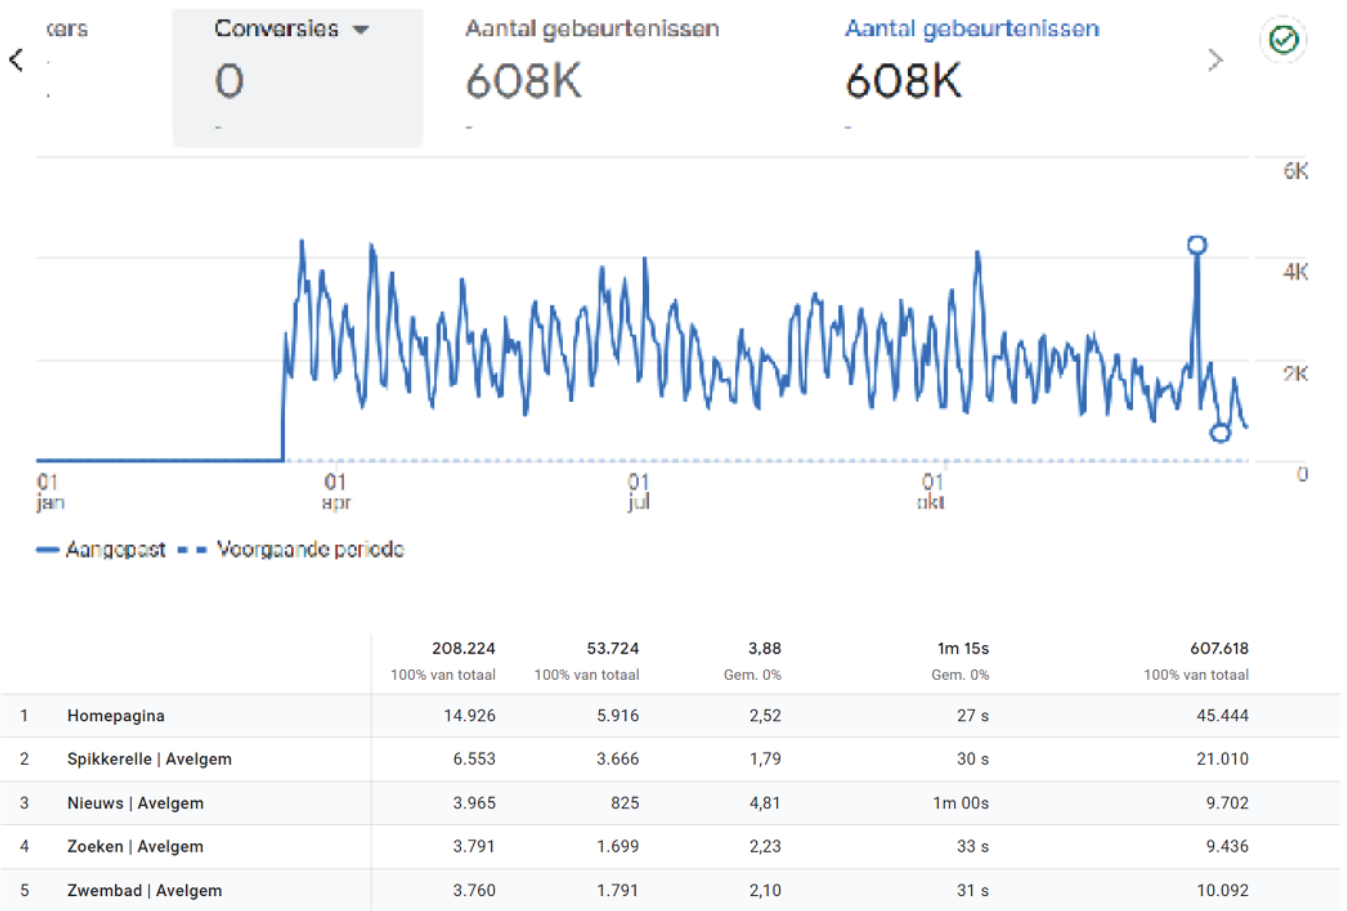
kers

Conversies
0
-

Aantal gebeurtenissen
608K
-

Aantal gebeurtenissen
608K
-

6K
4K
2K
0

01 jan
01 apr
01 jul
01 okt

Aangepast
Voorgaande periode

| | | | | | | |
|---|---|---|---|---|---|---|
| | | 208.224 100% van totaal | 53.724 100% van totaal | 3,88 Gem. 0% | 1m 15s Gem. 0% | 607.618 100% van totaal |
| 1 | Homepagina | 14.926 | 5.916 | 2,52 | 27 s | 45.444 |
| 2 | Spikkerelle \| Avelgem | 6.553 | 3.666 | 1,79 | 30 s | 21.010 |
| 3 | Nieuws \| Avelgem | 3.965 | 825 | 4,81 | 1m 00s | 9.702 |
| 4 | Zoeken \| Avelgem | 3.791 | 1.699 | 2,23 | 33 s | 9.436 |
| 5 | Zwembad \| Avelgem | 3.760 | 1.791 | 2,10 | 31 s | 10.092 |